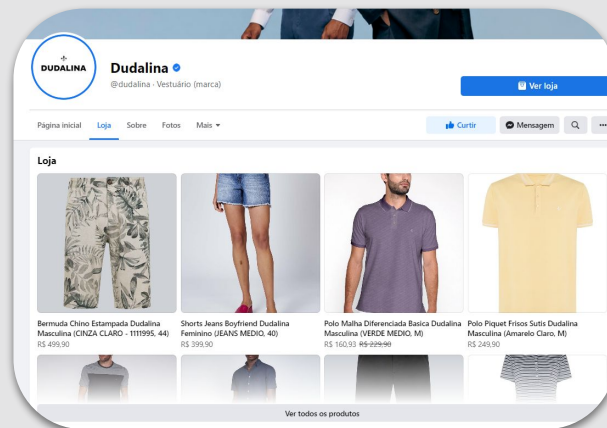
DUDALINA

Dudalina
@dudalina · Vestuário (marca)

Ver loja

Página inicial Loja Sobre Fotos Mais ▾

Curtir Mensagem

Loja

Bermuda Chino Estampada Dudalina Masculina (CINZA CLARO - 1111995, 44)
R$ 499,90

Shorts Jeans Boyfriend Dudalina Feminino (JEANS MEDIO, 40)
R$ 399,90

Polo Malha Diferenciada Basica Dudalina Masculina (VERDE MEDIO, M)
R$ 160,93 R$ 229,90

Polo Piquet Frisos Sutis Dudalina Masculina (Amarelo Claro, M)
R$ 249,90

Ver todos os produtos